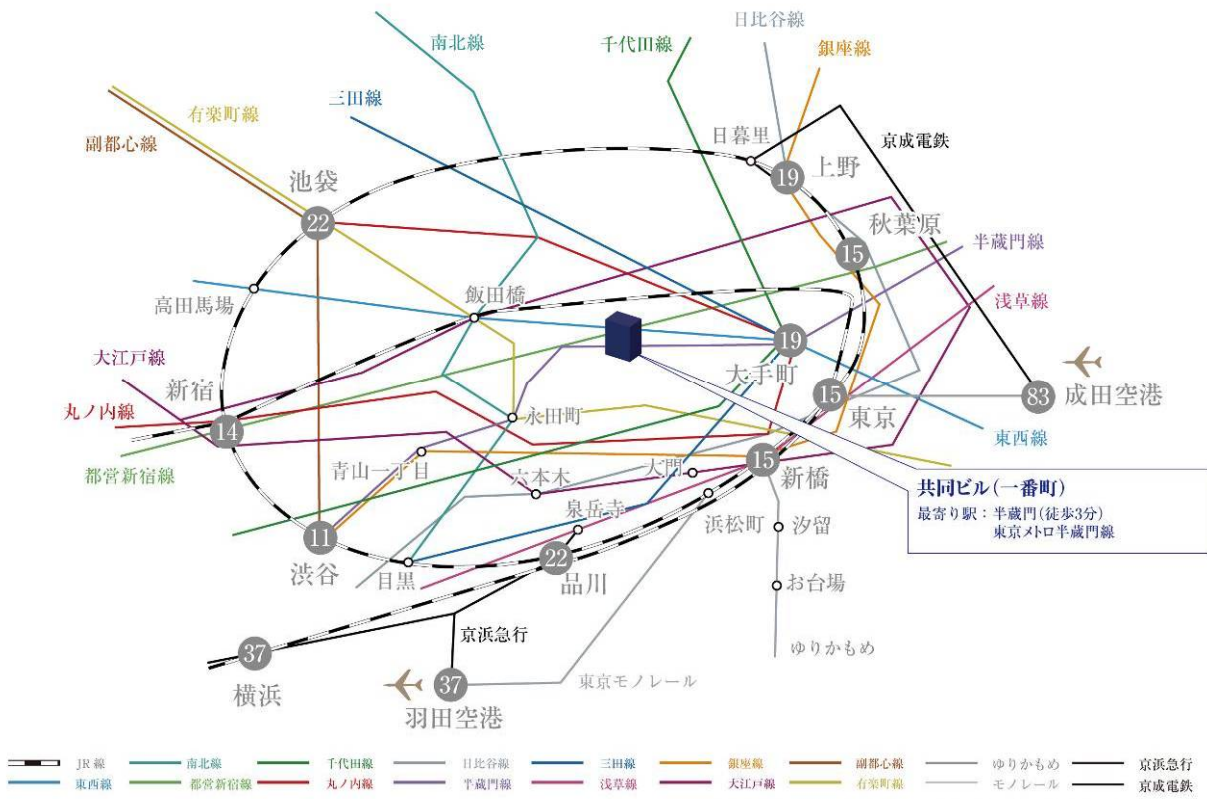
南北線
千代田線
日比谷線
銀座線
三田線
有楽町線
副都心線
日暮里
京成電鉄
19 上野
池袋 22
秋葉原 15
半蔵門線
高田馬場
飯田橋
浅草線
大江戸線
19
新宿
大手町
成田空港 83
15
丸ノ内線
永田町
東京
14
東西線
都営新宿線
青山一丁目
六本木
大門
15 新橋
共同ビル(一番町)
最寄り駅:半蔵門(徒歩3分)
東京メトロ半蔵門線
泉岳寺
浜松町
汐留
11
渋谷
目黒
22 品川
お台場
ゆりかもめ
京浜急行
37
横浜
37
羽田空港
東京モノレール

JR線
南北線
千代田線
日比谷線
三田線
銀座線
副都心線
ゆりかもめ
京浜急行
東西線
都営新宿線
丸ノ内線
半蔵門線
浅草線
大江戸線
有楽町線
モノレール
京成電鉄